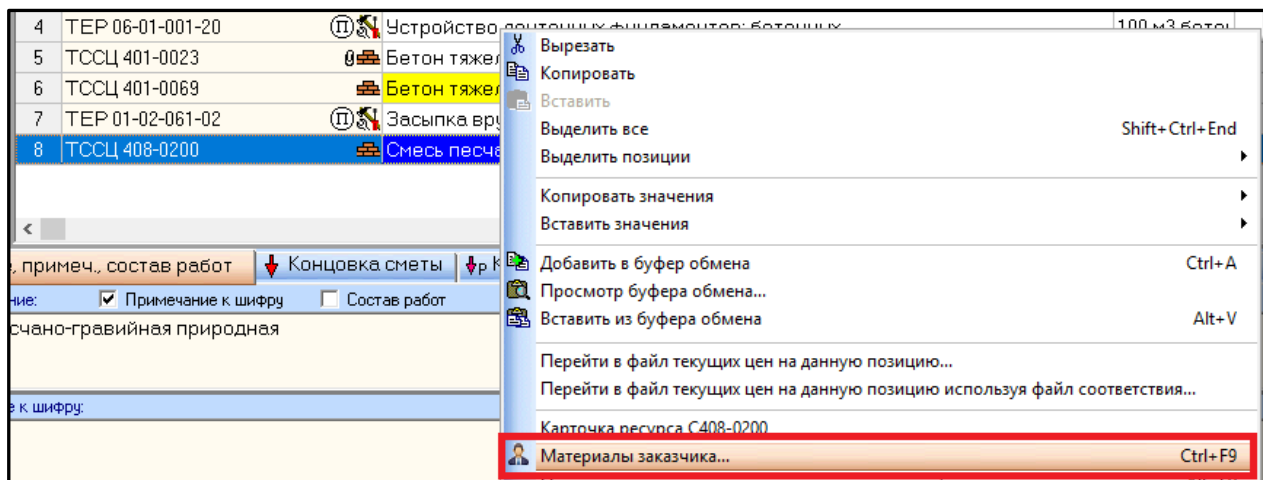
| 4 | ТЕР 06-01-001-20 | Ⓟ | Устройство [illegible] | 100 м3 бето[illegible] |
|---|---|---|---|---|
| 5 | ТССЦ 401-0023 | 0 | Бетон тяжел | |
| 6 | ТССЦ 401-0069 | | Бетон тяжел | |
| 7 | ТЕР 01-02-061-02 | Ⓟ | Засыпка вру | |
| 8 | ТССЦ 408-0200 | | Смесь песча | |

, примеч., состав работ | Концовка сметы | К

ние: ☑ Примечание к шифру ☐ Состав работ

счано-гравийная природная

е к шифру:

Вырезать
Копировать
Вставить
Выделить все Shift+Ctrl+End
Выделить позиции
Копировать значения
Вставить значения
Добавить в буфер обмена Ctrl+A
Просмотр буфера обмена...
Вставить из буфера обмена Alt+V
Перейти в файл текущих цен на данную позицию...
Перейти в файл текущих цен на данную позицию используя файл соответствия...
Карточка ресурса С408-0200
Материалы заказчика... Ctrl+F9